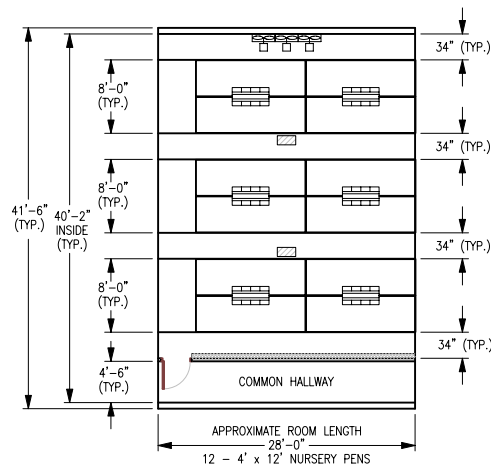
34" (TYP.)

8'-0" (TYP.)

34" (TYP.)

41'-6" (TYP.)

40'-2" INSIDE (TYP.)

8'-0" (TYP.)

34" (TYP.)

8'-0" (TYP.)

34" (TYP.)

4'-6" (TYP.)

COMMON HALLWAY

APPROXIMATE ROOM LENGTH
28'-0"
12 - 4' x 12' NURSERY PENS